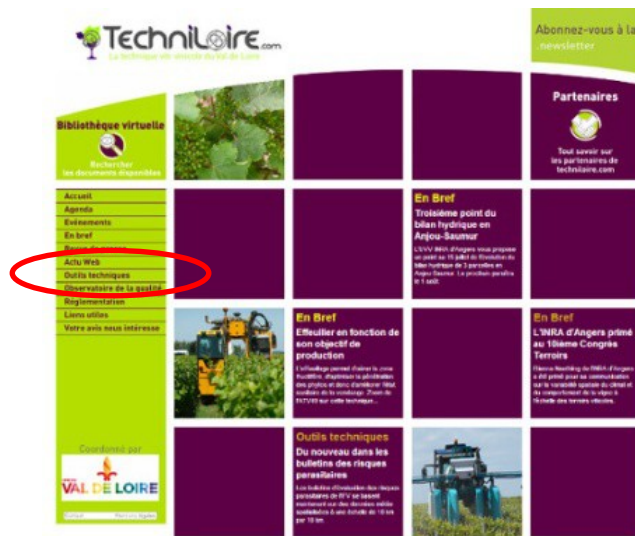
TechniLoire.com
La technique viti-vinicole du Val de Loire

Abonnez-vous à la newsletter

Bibliothèque virtuelle
Rechercher les documents disponibles

Partenaires
Tout savoir sur les partenaires de techniloire.com

Accueil
Agenda
Evénements
En bref
Revue de presse
Actu Web
Outils techniques
Observatoire de la qualité
Réglementation
Liens utiles
Votre avis nous intéresse

En Bref
Troisième point du bilan hydrique en Anjou-Saumur
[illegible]

En Bref
Effeuiller en fonction de son objectif de production
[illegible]

En Bref
L'INRA d'Angers primé au 10ième Congrès Terroirs
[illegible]

Outils techniques
Du nouveau dans les bulletins des risques parasitaires
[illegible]

Coordonné par
VAL DE LOIRE
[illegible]